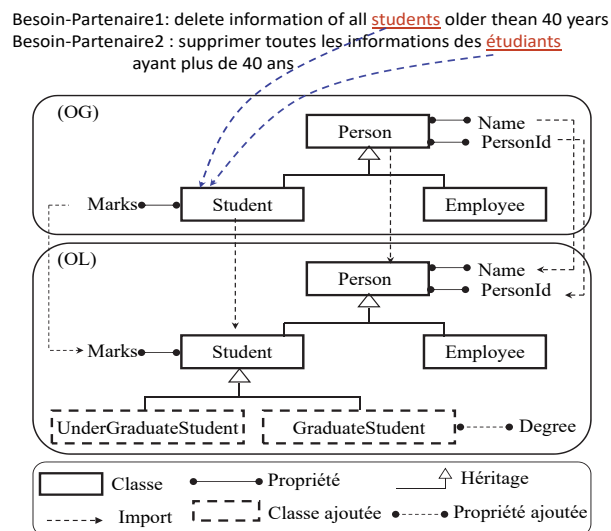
Besoin-Partenaire1: delete information of all students older thean 40 years
Besoin-Partenaire2 : supprimer toutes les informations des étudiants ayant plus de 40 ans

(OG)
Person
Name
PersonId
Marks
Student
Employee

(OL)
Person
Name
PersonId
Marks
Student
Employee
UnderGraduateStudent
GraduateStudent
Degree

Classe
Propriété
Héritage
Import
Classe ajoutée
Propriété ajoutée